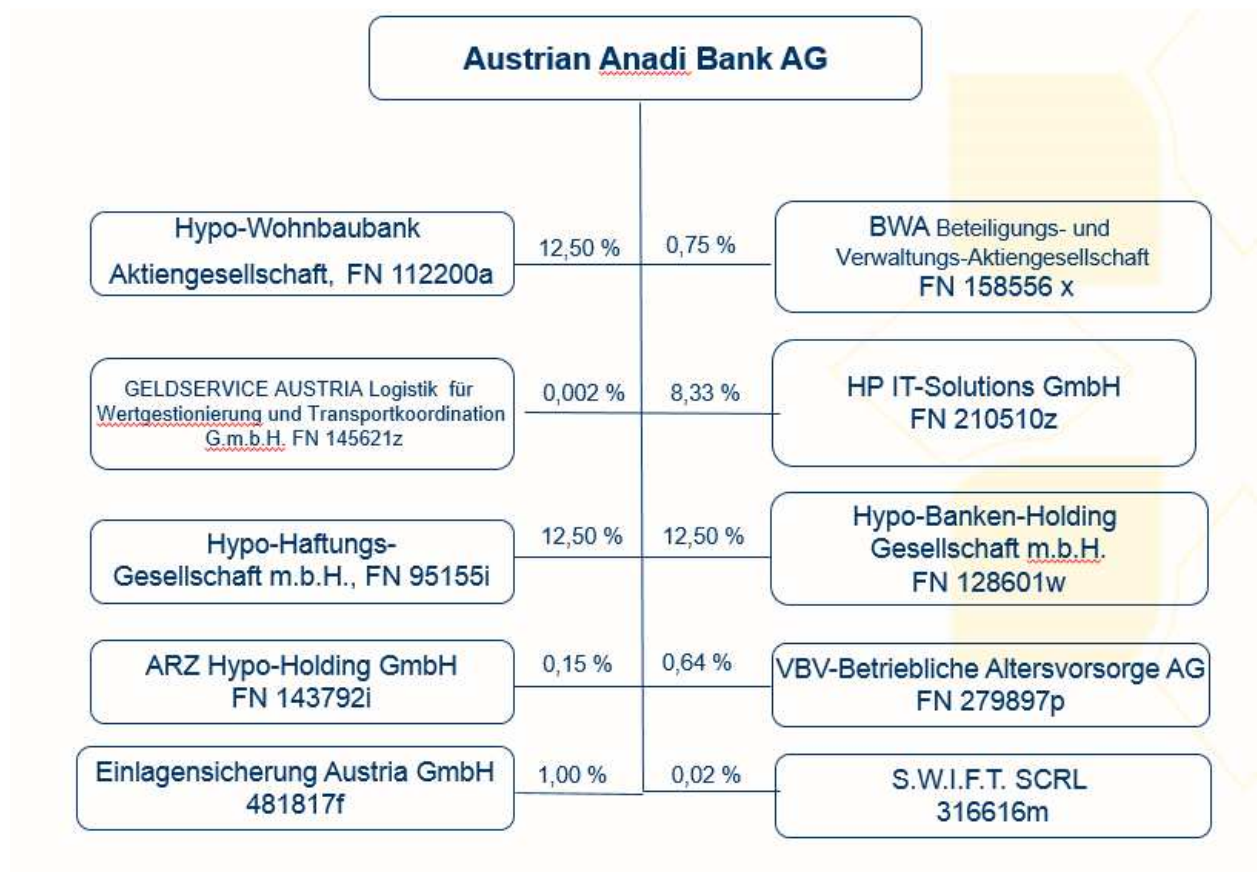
Austrian Anadi Bank AG

Hypo-Wohnbaubank Aktiengesellschaft, FN 112200a

12,50 %

0,75 %

BWA Beteiligungs- und Verwaltungs-Aktiengesellschaft FN 158556 x

GELDSERVICE AUSTRIA Logistik für Wertgestionierung und Transportkoordination G.m.b.H. FN 145621z

0,002 %

8,33 %

HP IT-Solutions GmbH FN 210510z

Hypo-Haftungs-Gesellschaft m.b.H., FN 95155i

12,50 %

12,50 %

Hypo-Banken-Holding Gesellschaft m.b.H. FN 128601w

ARZ Hypo-Holding GmbH FN 143792i

0,15 %

0,64 %

VBV-Betriebliche Altersvorsorge AG FN 279897p

Einlagensicherung Austria GmbH 481817f

1,00 %

0,02 %

S.W.I.F.T. SCRL 316616m